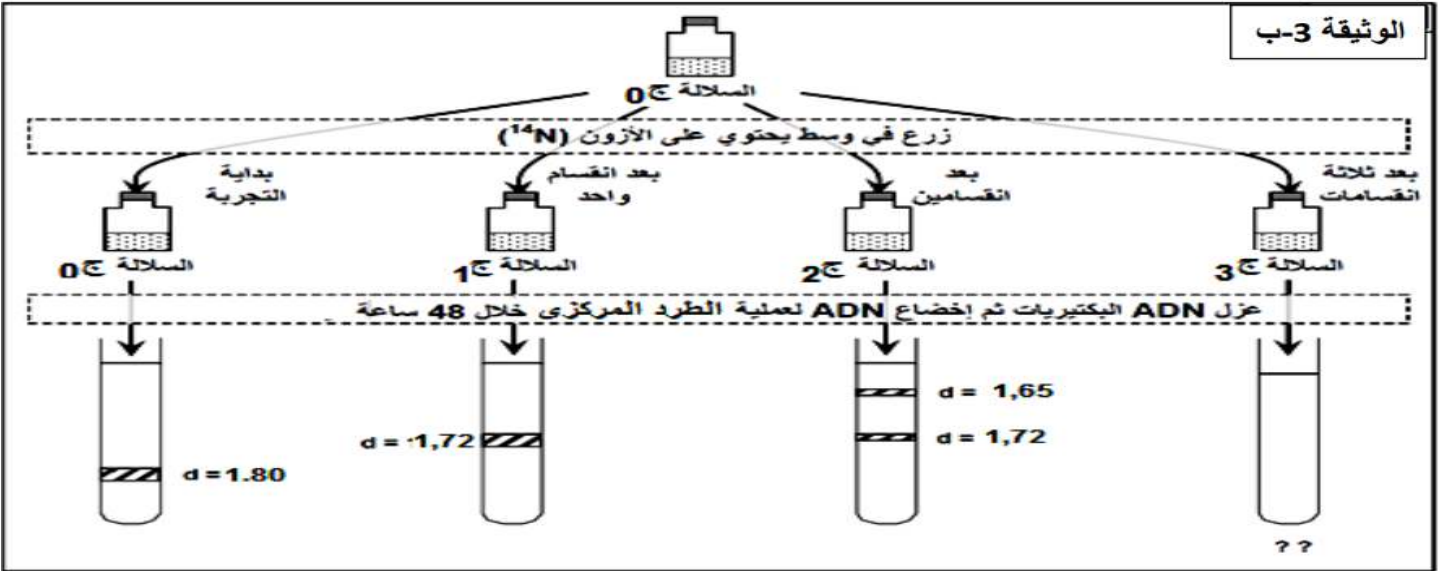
الوثيقة 3-ب

السلالة ج0

زرع في وسط يحتوي على الآزوت ($^{14}N$)

بداية التجربة

بعد انقسام واحد

بعد انقسامين

بعد ثلاثة انقسامات

السلالة ج0

السلالة ج1

السلالة ج2

السلالة ج3

عزل ADN البكتيريات ثم إخضاع ADN لعملية الطرد المركزي خلال 48 ساعة

d =1.80

d = 1,72

d = 1,65

d = 1,72

??